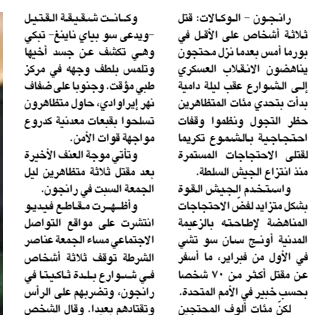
رانجون - الوكالات: قتل ثلاثة أشخاص على الأقل في بورما أمس بعدما نزل محتجون يناهضون الانقلاب العسكري إلى الشوارع عقب ليلة دامية بدأت بتحدي مئات المتظاهرين حظر التجول ونظموا وقفات احتجاجية بالشموع تكريما لقتلى الاحتجاجات المستمرة منذ انتزاع الجيش السلطة.

واستخدم الجيش القوة بشكل متزايد لفض الاحتجاجات المناهضة لإطاحته بالزعيمة المدنية أونغ سان سو تشي في الأول من فبراير، ما أسفر عن مقتل أكثر من ٧٠ شخصا بحسب خبير في الأمم المتحدة. لكنّ مئات آلاف المحتجين

وكانت شقيقة القتيل -ويدعى سو بياي نايننغ- تبكي وهي تكشف عن جسد أخيها وتلمس بلطف وجهه في مركز طبي مؤقت. وجنوبا على ضفاف نهر إيراوادي، حاول متظاهرون تسلحوا بقبعات معدنية كدروع مواجهة قوات الأمن.

وتأتي موجة العنف الأخيرة بعد مقتل ثلاثة متظاهرين ليل الجمعة السبت في رانجون.

وأظهرت مقاطع فيديو انتشرت على مواقع التواصل الاجتماعي مساء الجمعة عناصر الشرطة توقف ثلاثة أشخاص في شوارع بلدة ثاكيتا في رانجون، وتضربهم على الرأس وتقتادهم بعيدا. وقال الشخص